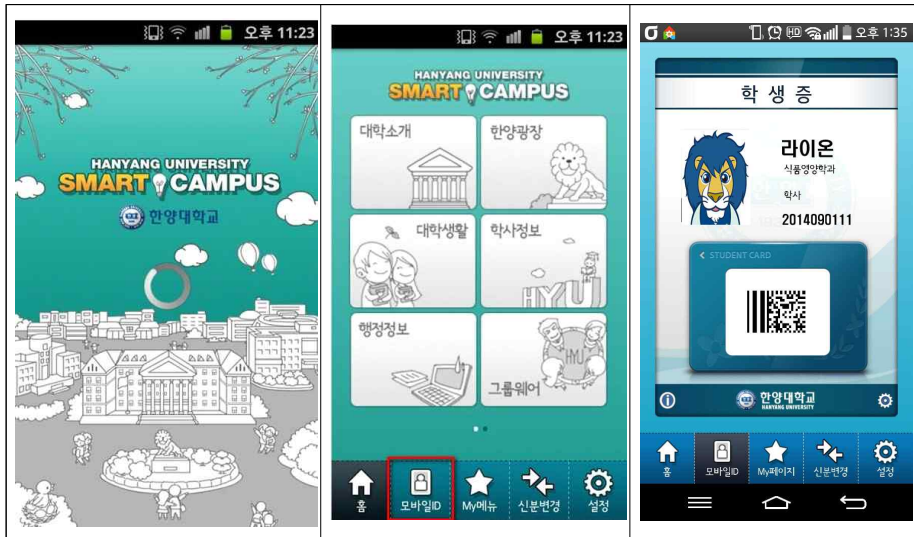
오후 11:23

HANYANG UNIVERSITY
SMART CAMPUS
한양대학교

오후 11:23

HANYANG UNIVERSITY
SMART CAMPUS

대학소개
한양광장
대학생활
학사정보
HYU
행정정보
그룹웨어
HYU

홈
모바일ID
My메뉴
신분변경
설정

오후 1:35

학생증

라이온
식품영양학과
학사
2014090111

STUDENT CARD

한양대학교
HANYANG UNIVERSITY

홈
모바일ID
My페이지
신분변경
설정